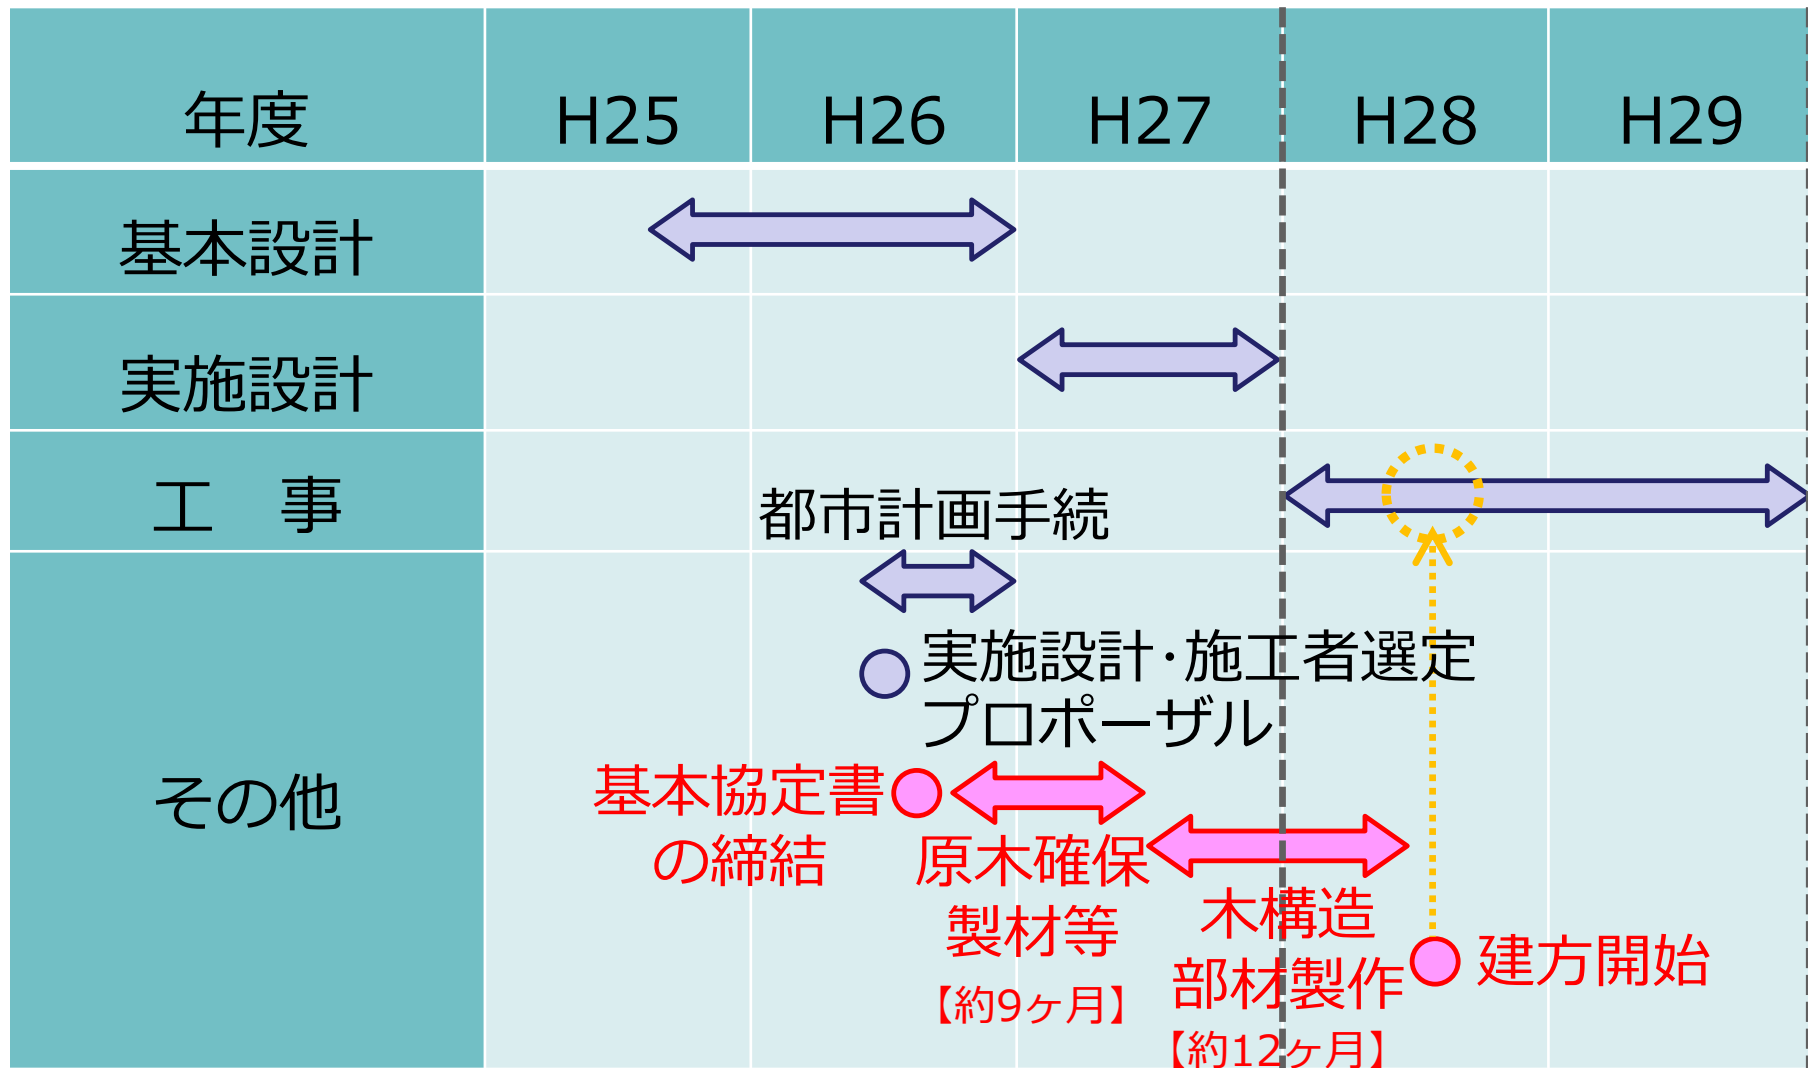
| 年度 | H25 | H26 | H27 | H28 | H29 |
|---|---|---|---|---|---|
| 基本設計 | | | | | |
| 実施設計 | | | | | |
| 工　事 | | | | | |
| その他 | | | | | |

都市計画手続

実施設計･施工者選定プロポーザル

基本協定書の締結

原木確保製材等【約9ヶ月】

木構造部材製作【約12ヶ月】

建方開始